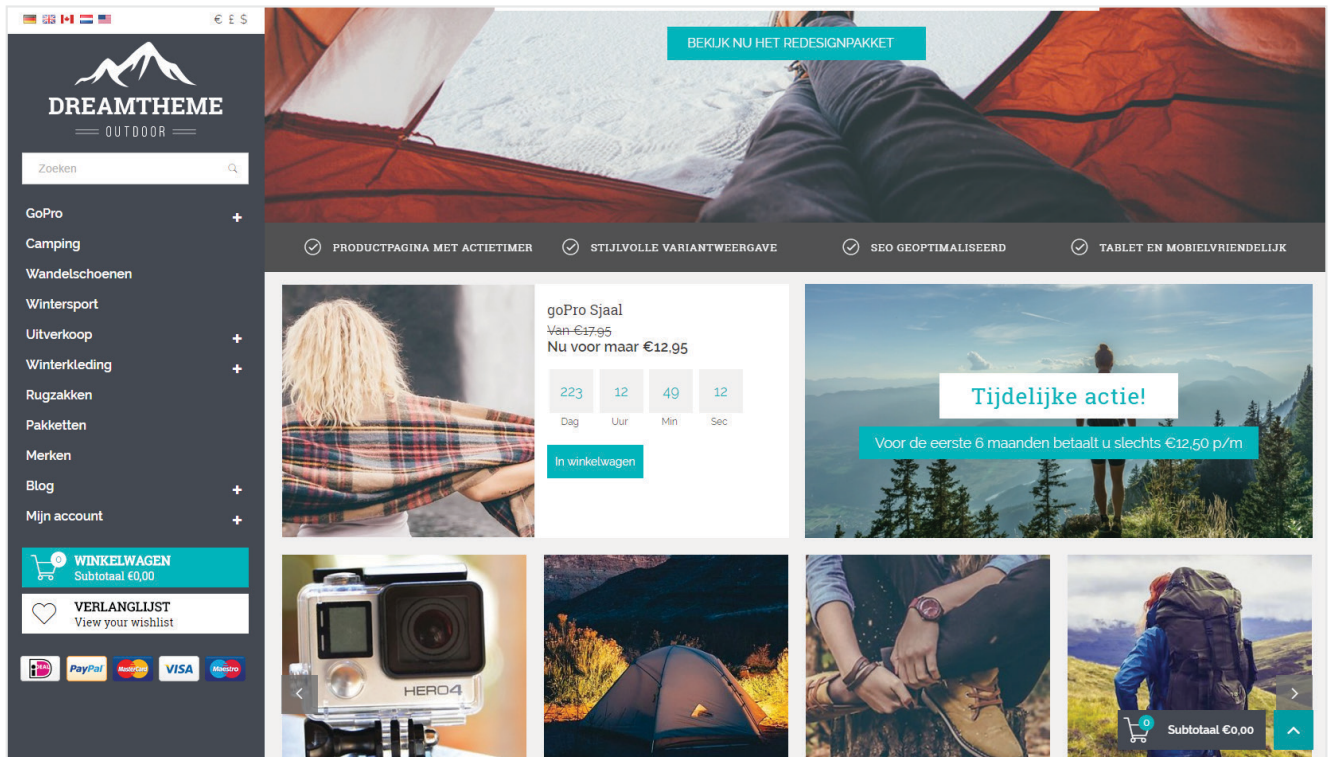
€ £ $

DREAMTHEME
OUTDOOR

Zoeken

GoPro +
Camping
Wandelschoenen
Wintersport
Uitverkoop +
Winterkleding +
Rugzakken
Pakketten
Merken
Blog +
Mijn account +

0 WINKELWAGEN
Subtotaal €0,00

VERLANGLIJST
View your wishlist

iDEAL PayPal MasterCard VISA Maestro

BEKIJK NU HET REDESIGNPAKKET

PRODUCTPAGINA MET ACTIETIMER
STIJLVOLLE VARIANTWEERGAVE
SEO GEOPTIMALISEERD
TABLET EN MOBIELVRIENDELIJK

goPro Sjaal
Van €17,95
Nu voor maar €12,95

| 223 | 12 | 49 | 12 |
|---|---|---|---|
| Dag | Uur | Min | Sec |

In winkelwagen

Tijdelijke actie!
Voor de eerste 6 maanden betaalt u slechts €12,50 p/m

HERO4

0 Subtotaal €0,00